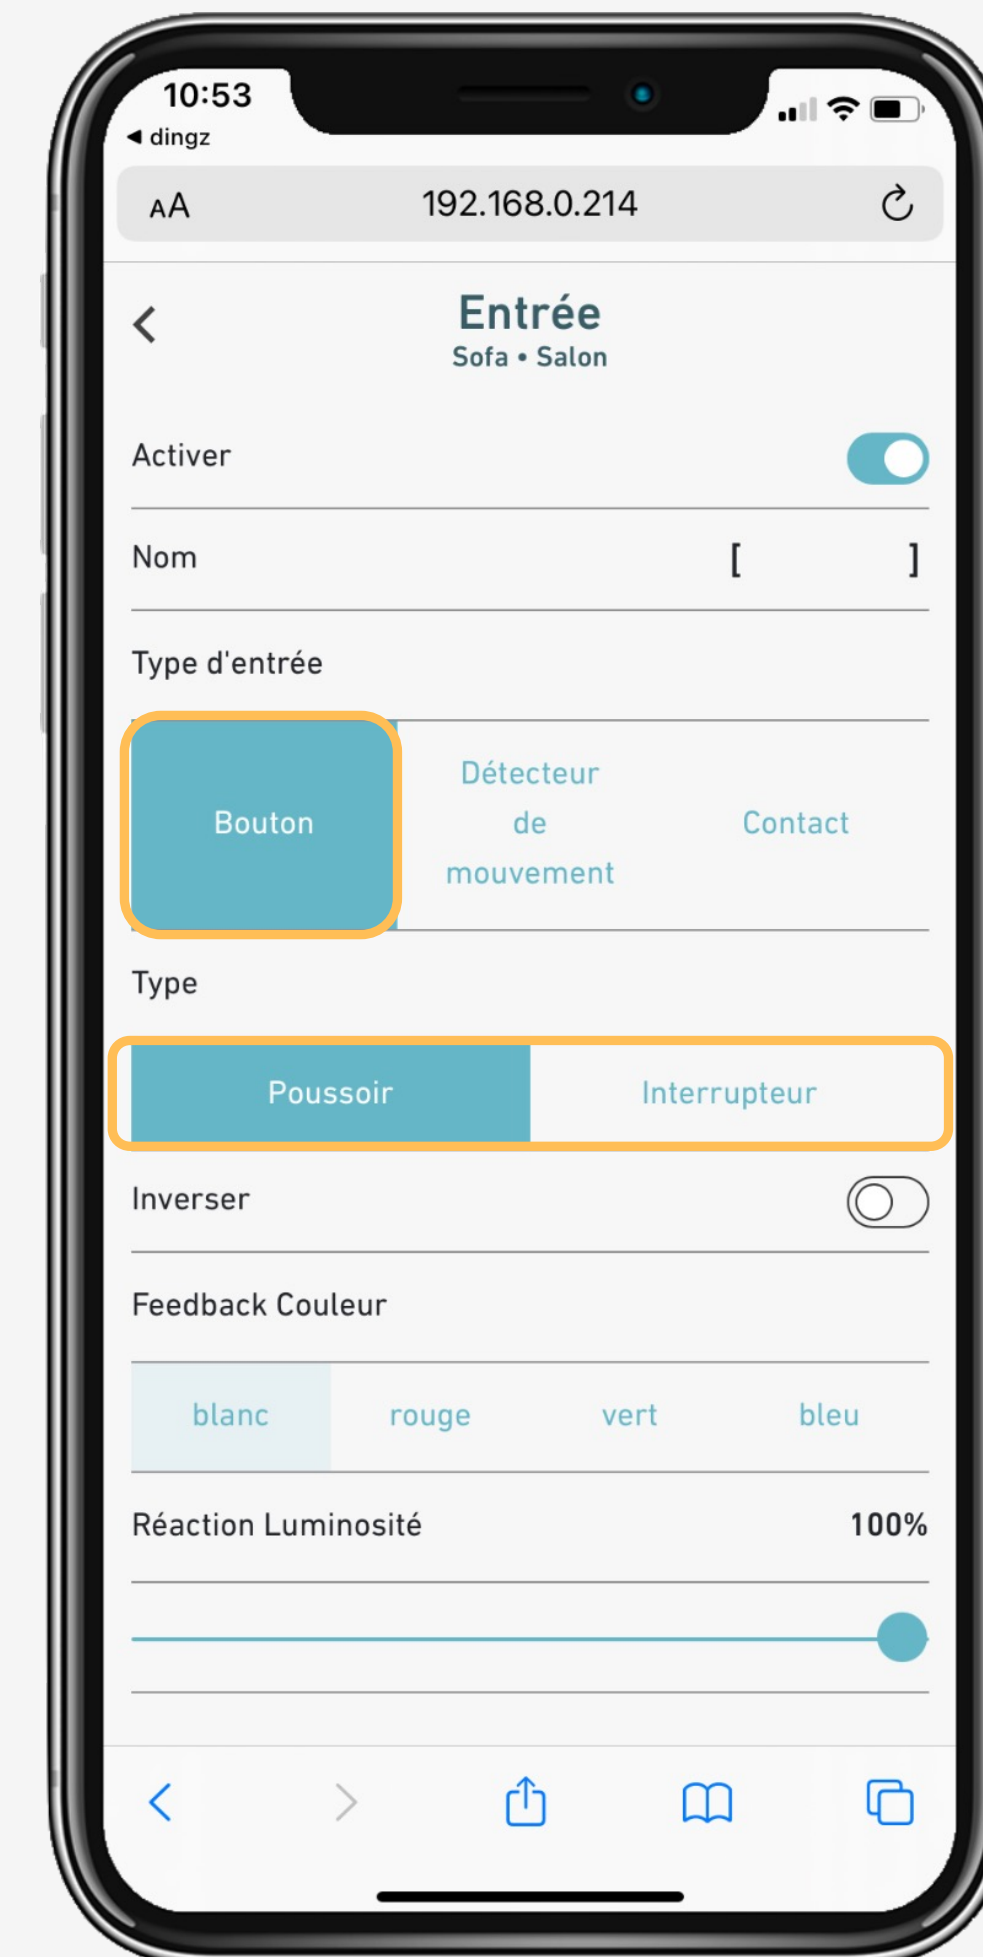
10:53
◀ dingz

AA 192.168.0.214

Entrée
Sofa • Salon

Activer

Nom [ ]

Type d'entrée

Bouton
Détecteur de mouvement
Contact

Type

Poussoir
Interrupteur

Inverser

Feedback Couleur

blanc
rouge
vert
bleu

Réaction Luminosité 100%